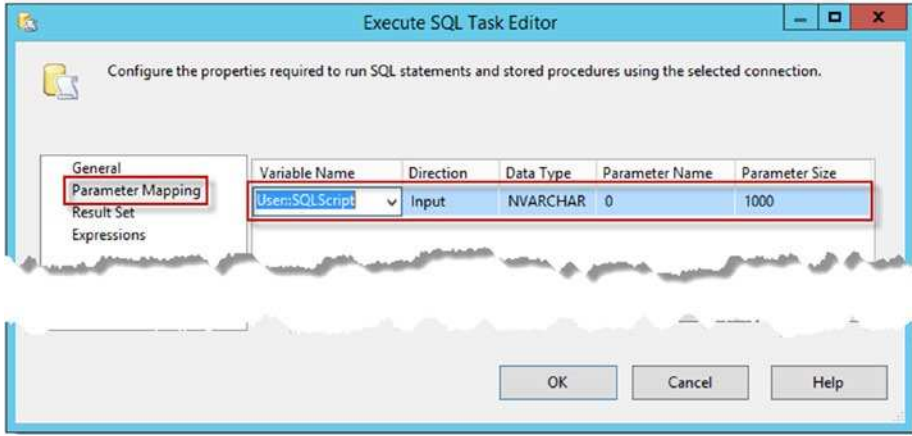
Execute SQL Task Editor

Configure the properties required to run SQL statements and stored procedures using the selected connection.

General
Parameter Mapping
Result Set
Expressions

| Variable Name | Direction | Data Type | Parameter Name | Parameter Size |
|---|---|---|---|---|
| User::SQLScript | Input | NVARCHAR | 0 | 1000 |

OK Cancel Help